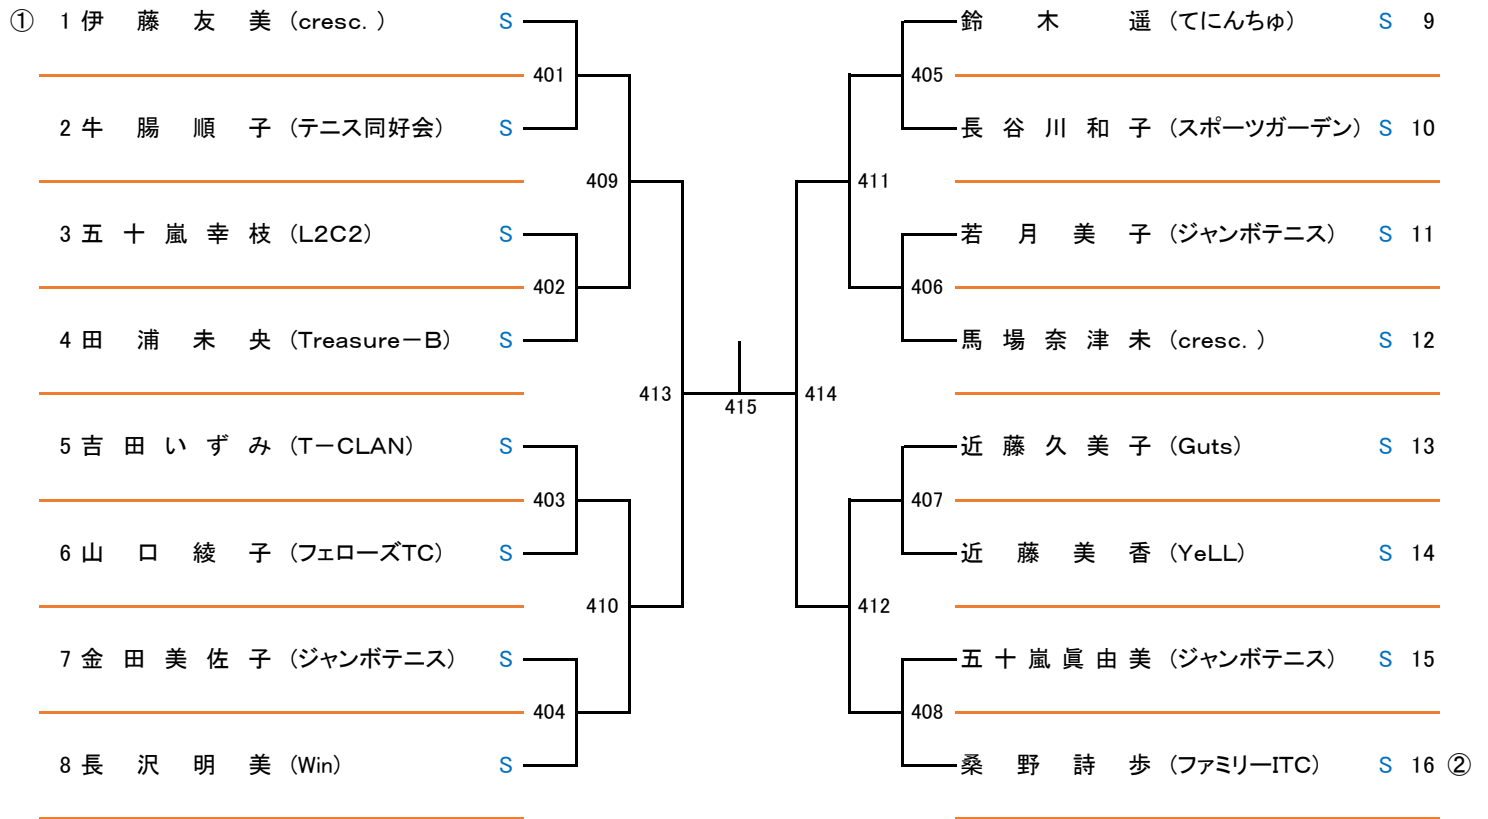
① 1 伊藤友美 (cresc. ) S
401
2 牛腸順子 (テニス同好会) S
409
3 五十嵐幸枝 (L2C2) S
402
4 田浦未央 (Treasure－B) S
413
5 吉田いずみ (T－CLAN) S
403
6 山口綾子 (フェローズTC) S
410
7 金田美佐子 (ジャンボテニス) S
404
8 長沢明美 (Win) S

415

鈴木遥 (てにんちゅ) S 9
405
長谷川和子 (スポーツガーデン) S 10
411
若月美子 (ジャンボテニス) S 11
406
馬場奈津未 (cresc. ) S 12
414
近藤久美子 (Guts) S 13
407
近藤美香 (YeLL) S 14
412
五十嵐眞由美 (ジャンボテニス) S 15
408
桑野詩歩 (ファミリーITC) S 16 ②